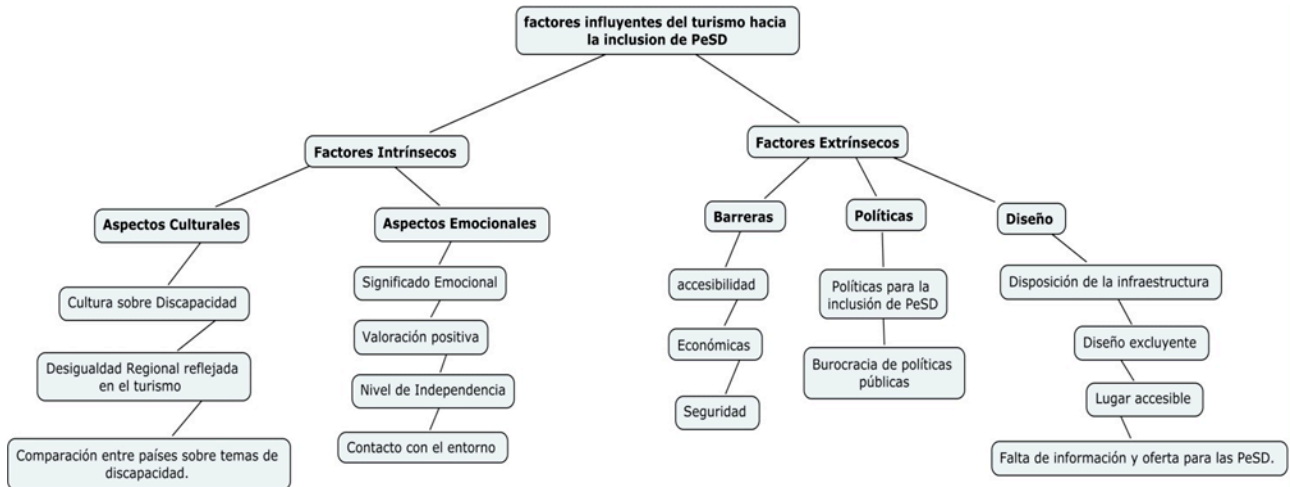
factores influyentes del turismo hacia la inclusion de PeSD

Factores Intrínsecos

Aspectos Culturales

Cultura sobre Discapacidad

Desigualdad Regional reflejada en el turismo

Comparación entre países sobre temas de discapacidad.

Aspectos Emocionales

Significado Emocional

Valoración positiva

Nivel de Independencia

Contacto con el entorno

Factores Extrínsecos

Barreras

accesibilidad

Económicas

Seguridad

Políticas

Políticas para la inclusión de PeSD

Burocracia de políticas públicas

Diseño

Disposición de la infraestructura

Diseño excluyente

Lugar accesible

Falta de información y oferta para las PeSD.